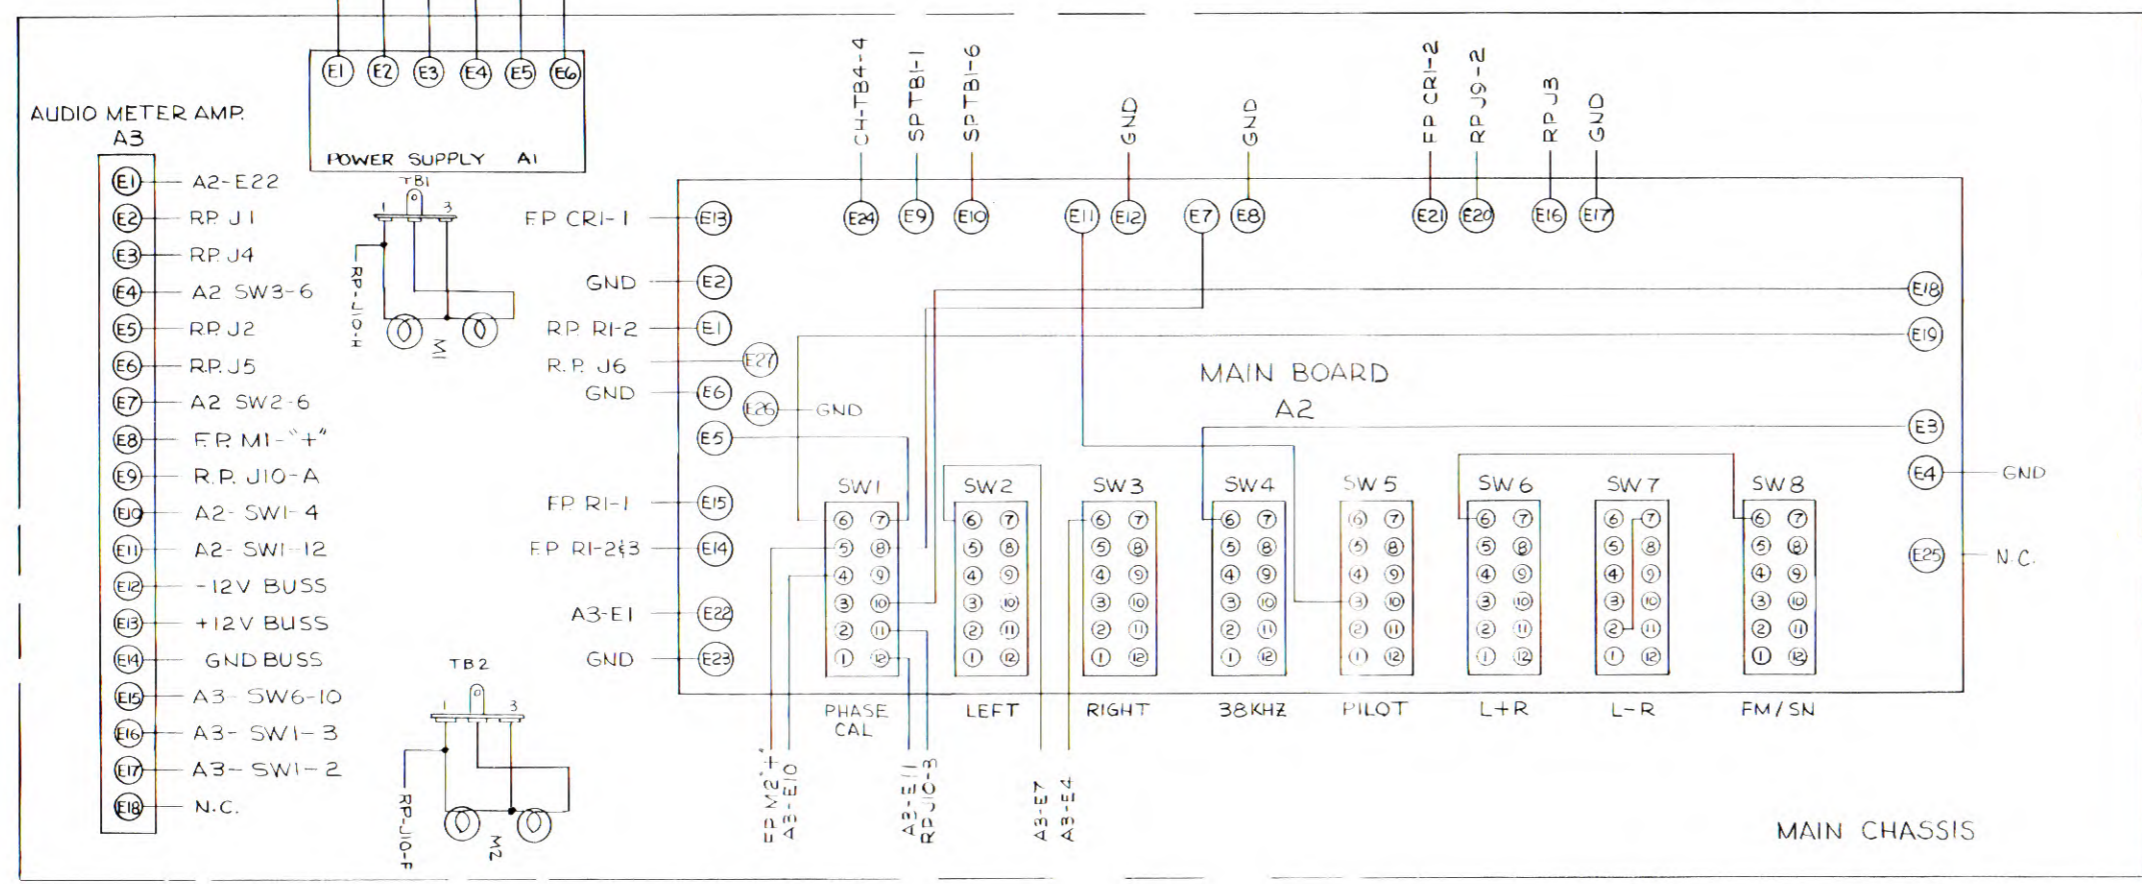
E1 E2 E3 E4 E5 E6
POWER SUPPLY A1

AUDIO METER AMP.
A3
E1 A2-E22
E2 RP. J1
E3 RP. J4
E4 A2 SW3-6
E5 RP. J2
E6 RP. J5
E7 A2 SW2-6
E8 F.P. M1-"+"
E9 R.P. J10-A
E10 A2- SW1- 4
E11 A2- SW1-12
E12 -12V BUSS
E13 +12V BUSS
E14 GND BUSS
E15 A3- SW6-10
E16 A3- SW1-3
E17 A3- SW1-2
E18 N.C.

TB1
1 3
RP-J10-H
M1

TB2
1 3
RP-J10-F
M2

CH-TB4-4
SP TB1-1
SP TB1-6
GND
GND
FP CR1-2
RP J9-2
RP J3
GND

E24 E9 E10 E11 E12 E7 E8 E21 E20 E16 E17

FP CR1-1 E13
GND E2
RP R1-2 E1
R.P. J6 E27
GND E6
E26 GND
E5
FP R1-1 E15
FP R1-2&3 E14
A3-E1 E22
GND E23

E18
E19
MAIN BOARD
A2
E3
E4 GND
E25 N.C.

SW1 SW2 SW3 SW4 SW5 SW6 SW7 SW8
PHASE CAL
LEFT
RIGHT
38KHZ
PILOT
L+R
L-R
FM/SN

FP M2"+"
A3-E10
A3-E11
RP J10-3
A3-E7
A3-E4

MAIN CHASSIS